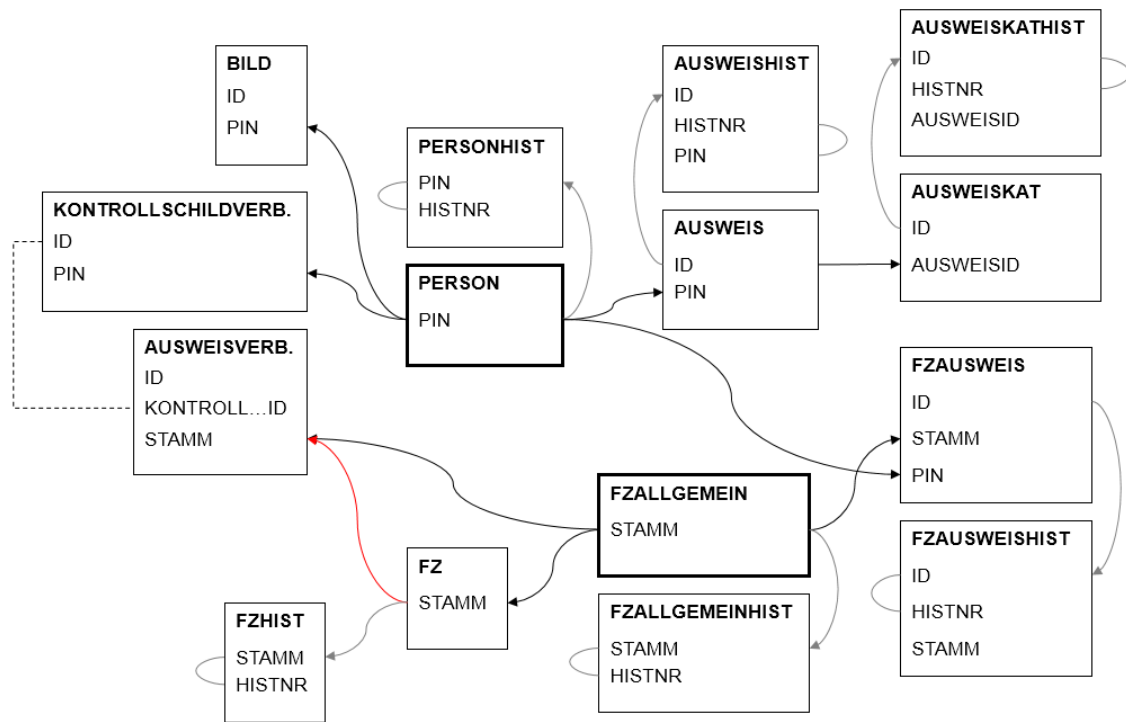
BILD
ID
PIN

PERSONHIST
PIN
HISTNR

AUSWEISHIST
ID
HISTNR
PIN

AUSWEISKATHIST
ID
HISTNR
AUSWEISID

KONTROLLSCHILDVERB.
ID
PIN

AUSWEIS
ID
PIN

AUSWEISKAT
ID
AUSWEISID

PERSON
PIN

AUSWEISVERB.
ID
KONTROLL…ID
STAMM

FZAUSWEIS
ID
STAMM
PIN

FZALLGEMEIN
STAMM

FZAUSWEISHIST
ID
HISTNR
STAMM

FZ
STAMM

FZALLGEMEINHIST
STAMM
HISTNR

FZHIST
STAMM
HISTNR